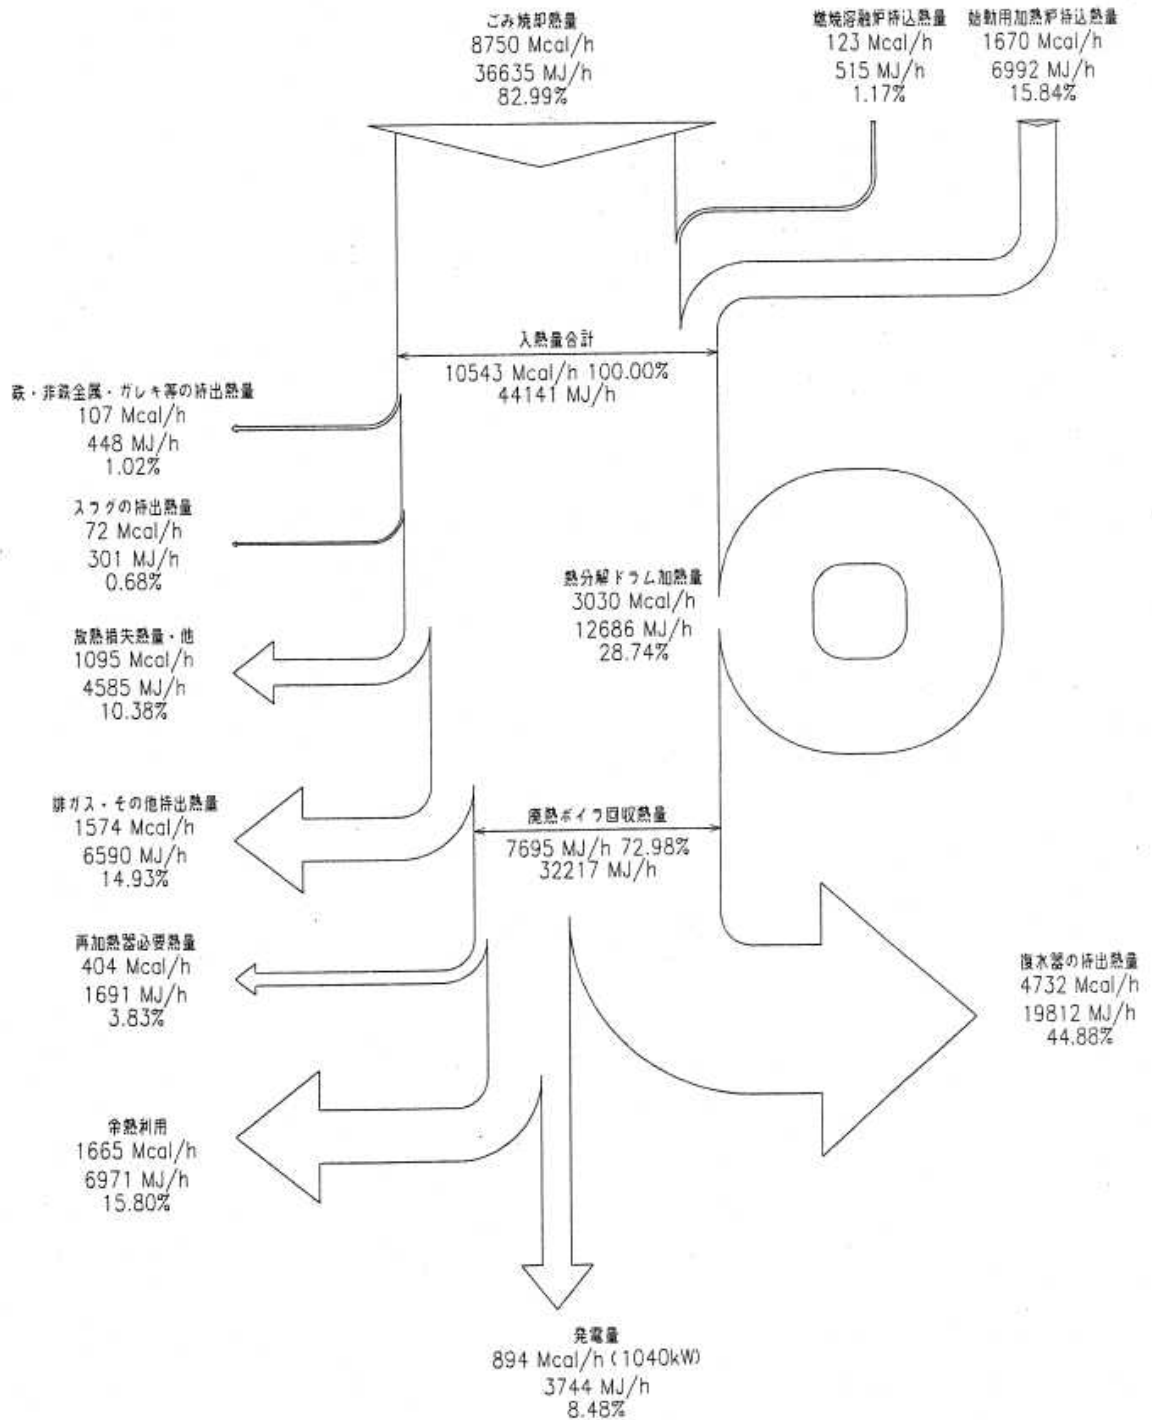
ごみ焼却熱量
8750 Mcal/h
36635 MJ/h
82.99%

燃焼溶融炉持込熱量
123 Mcal/h
515 MJ/h
1.17%

始動用加熱炉持込熱量
1670 Mcal/h
6992 MJ/h
15.84%

入熱量合計
10543 Mcal/h 100.00%
44141 MJ/h

鉄・非鉄金属・ガレキ等の持出熱量
107 Mcal/h
448 MJ/h
1.02%

スラグの持出熱量
72 Mcal/h
301 MJ/h
0.68%

熱分解ドラム加熱量
3030 Mcal/h
12686 MJ/h
28.74%

放熱損失熱量・他
1095 Mcal/h
4585 MJ/h
10.38%

排ガス・その他持出熱量
1574 Mcal/h
6590 MJ/h
14.93%

廃熱ボイラ回収熱量
7695 MJ/h 72.98%
32217 MJ/h

再加熱器必要熱量
404 Mcal/h
1691 MJ/h
3.83%

復水器の持出熱量
4732 Mcal/h
19812 MJ/h
44.88%

余熱利用
1665 Mcal/h
6971 MJ/h
15.80%

発電量
894 Mcal/h (1040kW)
3744 MJ/h
8.48%